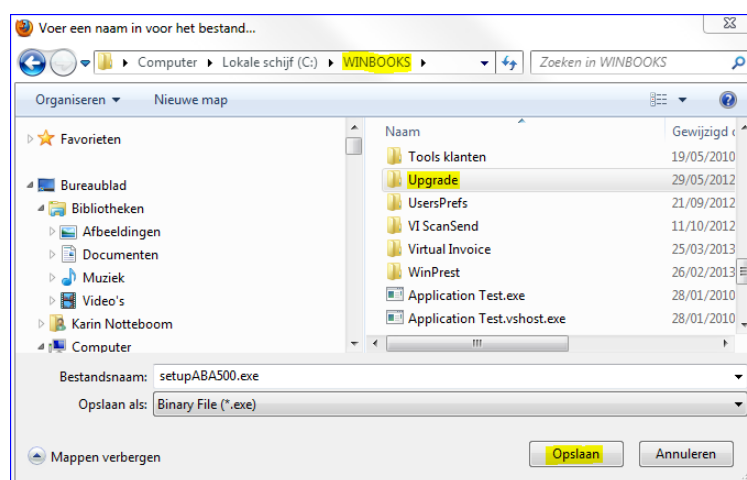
Voer een naam in voor het bestand...

Computer ▸ Lokale schijf (C:) ▸ WINBOOKS ▸

Zoeken in WINBOOKS

Organiseren ▾ Nieuwe map

Favorieten

Bureaublad
Bibliotheken
Afbeeldingen
Documenten
Muziek
Video's
Karin Notteboom
Computer

| Naam | Gewijzigd o |
|---|---|
| Tools klanten | 19/05/2010 |
| Upgrade | 29/05/2012 |
| UsersPrefs | 21/09/2012 |
| VI ScanSend | 11/10/2012 |
| Virtual Invoice | 25/03/2013 |
| WinPrest | 26/02/2013 |
| Application Test.exe | 28/01/2010 |
| Application Test.vshost.exe | 28/01/2010 |

Bestandsnaam: setupABA500.exe

Opslaan als: Binary File (*.exe)

Mappen verbergen

Opslaan

Annuleren